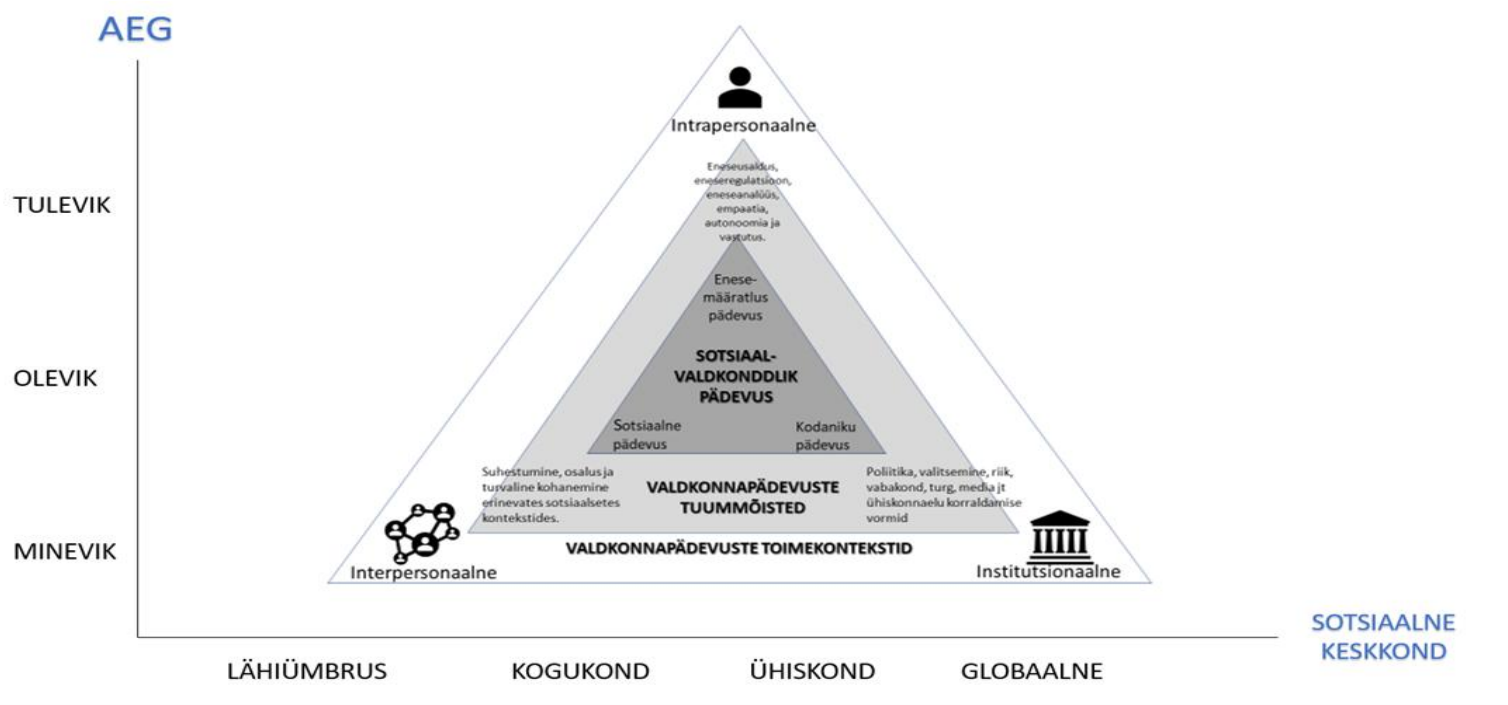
AEG

TULEVIK

OLEVIK

MINEVIK

Intrapersonaalne

Eneseusaldus, eneseregulatsioon, eneseanalüüs, empaatia, autonoomia ja vastutus.

Enese-määratlus pädevus

SOTSIAAL-VALDKONDDLIK PÄDEVUS

Sotsiaalne pädevus

Kodaniku pädevus

Suhestumine, osalus ja turvaline kohanemine erinevates sotsiaalsetes kontekstides.

VALDKONNAPÄDEVUSTE TUUMMÕISTED

Poliitika, valitsemine, riik, vabakond, turg, media jt ühiskonnaelu korraldamise vormid

VALDKONNAPÄDEVUSTE TOIMEKONTEKSTID

Interpersonaalne

Institutsionaalne

SOTSIAALNE KESKKOND

LÄHIÜMBRUS

KOGUKOND

ÜHISKOND

GLOBAALNE